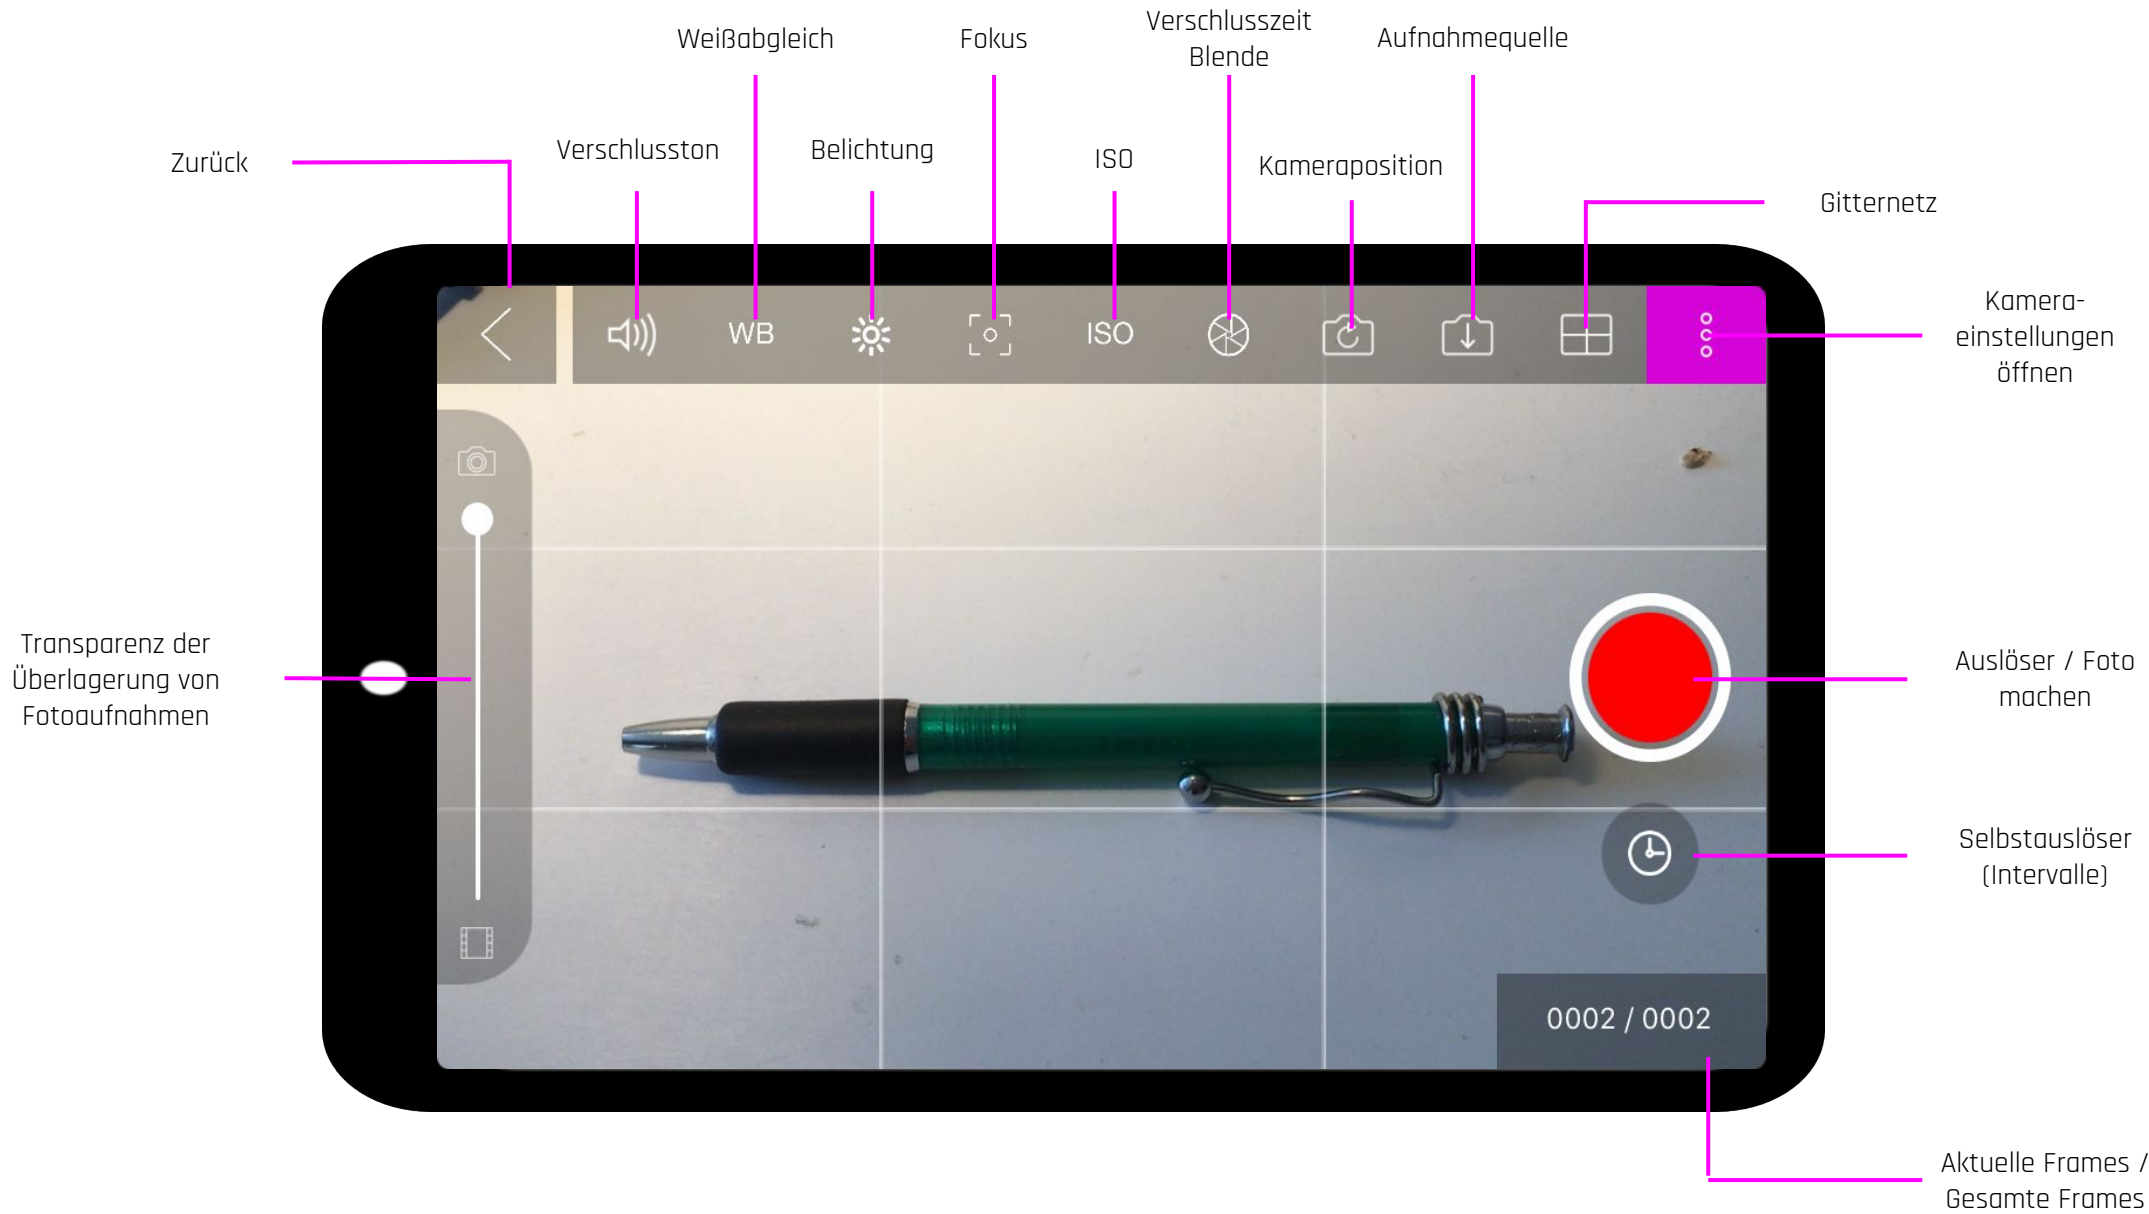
Weißabgleich

Fokus

Verschlusszeit Blende

Aufnahmequelle

Zurück

Verschlusston

Belichtung

ISO

Kameraposition

Gitternetz

Kamera-einstellungen öffnen

WB

ISO

Transparenz der Überlagerung von Fotoaufnahmen

Auslöser / Foto machen

Selbstauslöser (Intervalle)

0002 / 0002

Aktuelle Frames / Gesamte Frames